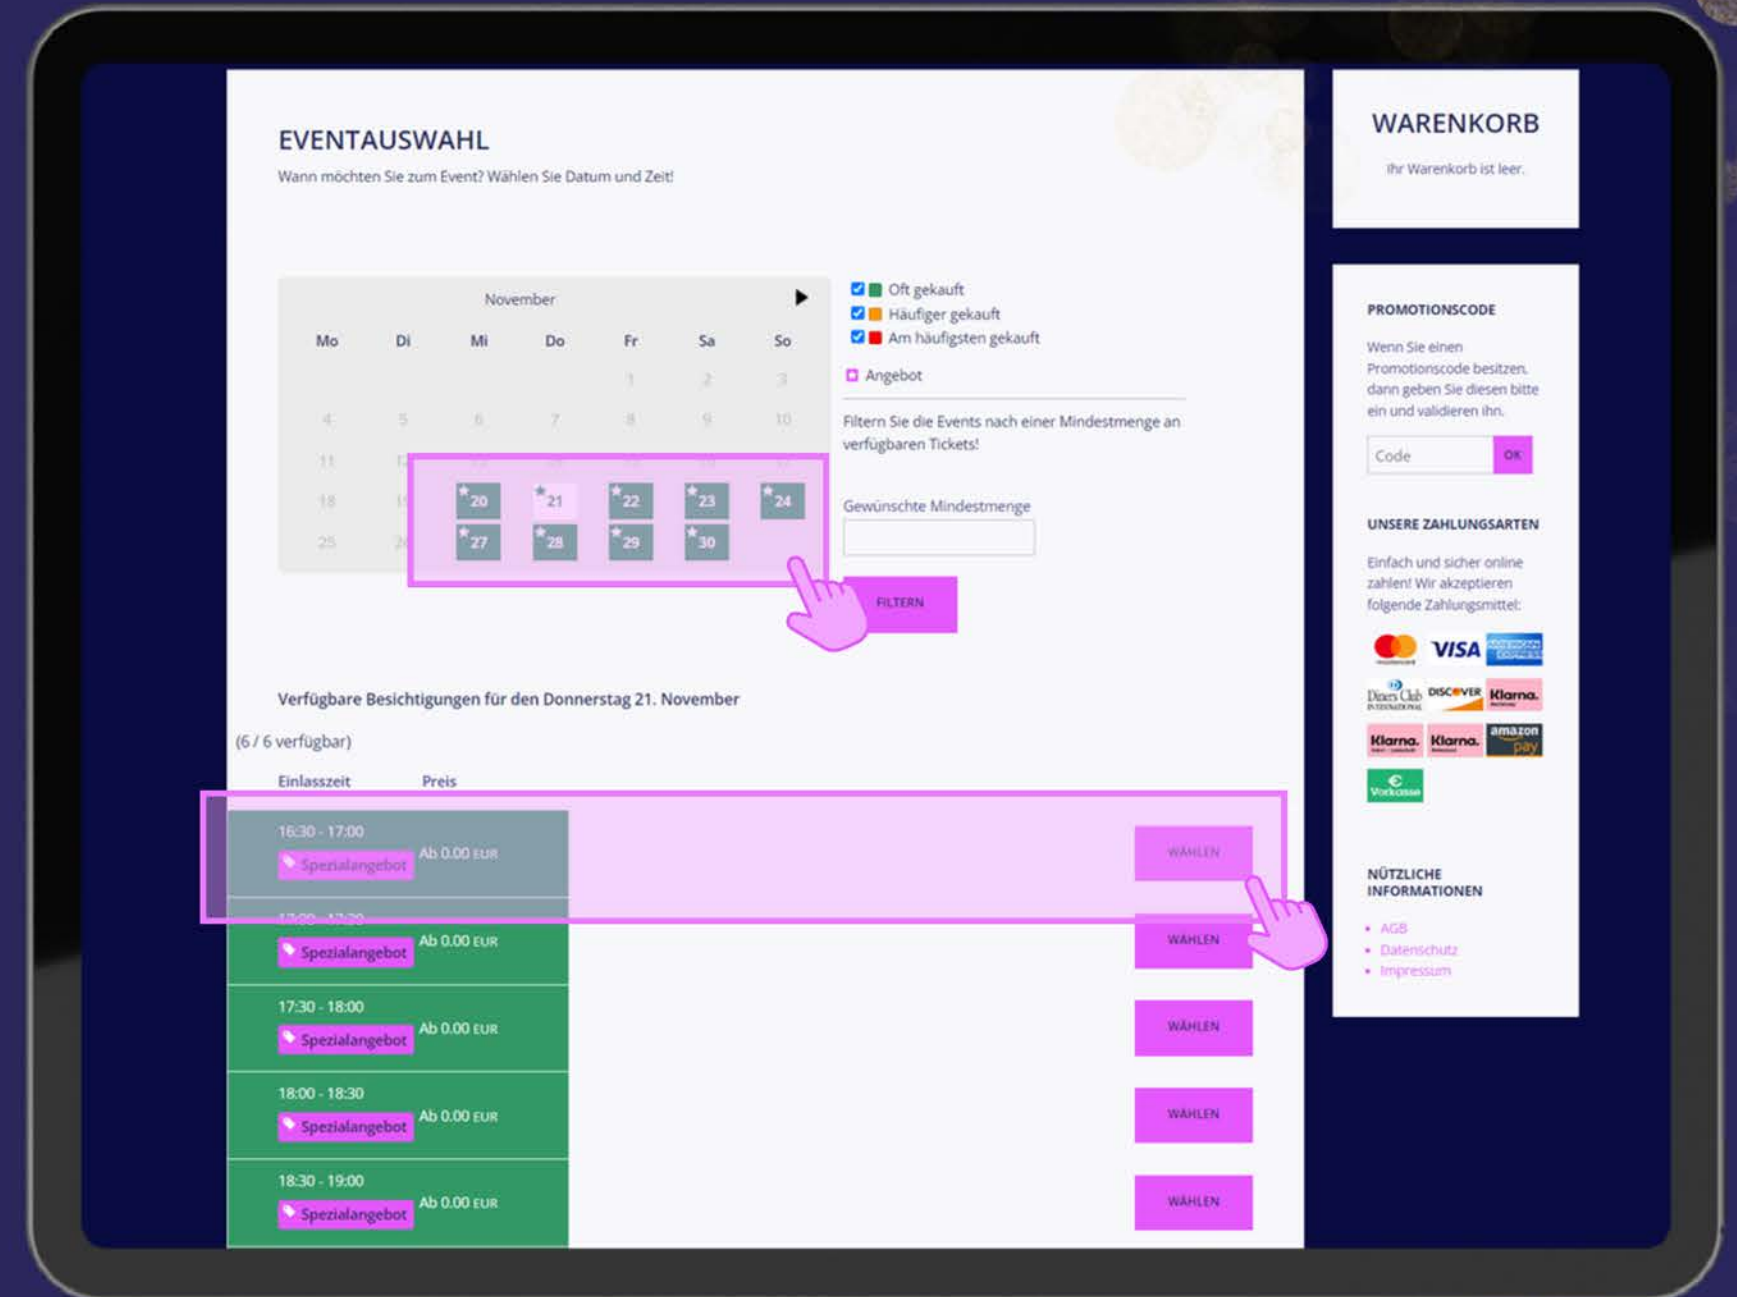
EVENTAUSWAHL

Wann möchten Sie zum Event? Wählen Sie Datum und Zeit!

November

| Mo | Di | Mi | Do | Fr | Sa | So |
|---|---|---|---|---|---|---|
| | | | | 1 | 2 | 3 |
| 4 | 5 | 6 | 7 | 8 | 9 | 10 |
| 11 | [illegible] | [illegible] | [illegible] | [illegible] | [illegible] | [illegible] |
| 18 | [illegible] | 20 | 21 | 22 | 23 | 24 |
| 25 | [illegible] | 27 | 28 | 29 | 30 | |

Oft gekauft
Häufiger gekauft
Am häufigsten gekauft
Angebot

Filtern Sie die Events nach einer Mindestmenge an verfügbaren Tickets!

Gewünschte Mindestmenge

FILTERN

Verfügbare Besichtigungen für den Donnerstag 21. November

(6 / 6 verfügbar)

Einlasszeit Preis

16:30 - 17:00 Spezialangebot Ab 0.00 EUR WÄHLEN

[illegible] Spezialangebot Ab 0.00 EUR WÄHLEN

17:30 - 18:00 Spezialangebot Ab 0.00 EUR WÄHLEN

18:00 - 18:30 Spezialangebot Ab 0.00 EUR WÄHLEN

18:30 - 19:00 Spezialangebot Ab 0.00 EUR WÄHLEN

WARENKORB

Ihr Warenkorb ist leer.

PROMOTIONSCODE

Wenn Sie einen Promotionscode besitzen, dann geben Sie diesen bitte ein und validieren ihn.

Code OK

UNSERE ZAHLUNGSARTEN

Einfach und sicher online zahlen! Wir akzeptieren folgende Zahlungsmittel:

VISA DISCOVER Klarna. Diners Club Klarna. Klarna. amazon pay Vorkasse

NÜTZLICHE INFORMATIONEN

AGB
Datenschutz
Impressum